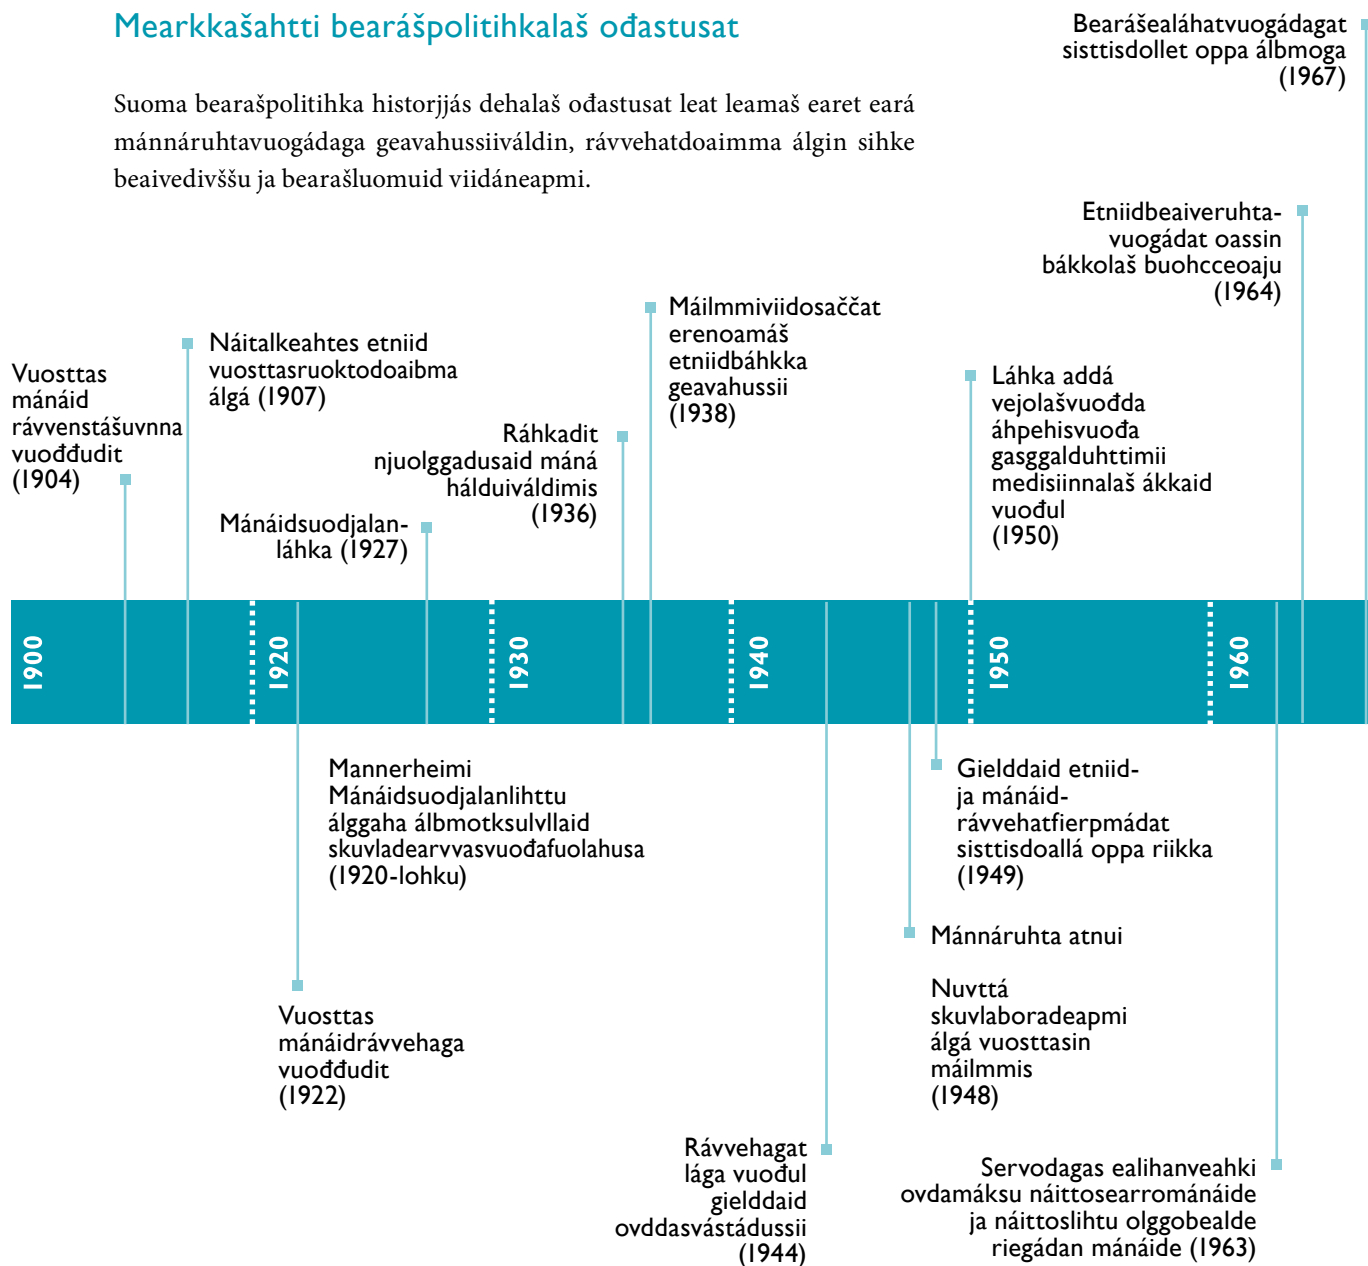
Mearkkašahtti bearášpolitihkalaš ođastusat

Suoma bearašpolitihkka historjjás dehalaš ođastusat leat leamaš earet eará mánnáruhtavuogádaga geavahussiiváldin, rávvehatdoaimma álgin sihke beaivedivššu ja bearašluomuid viidáneapmi.

Bearášealáhatvuogádagat sisttisdollet oppa álbmoga (1967)

Etniidbeaiveruhtavuogádat oassin bákkolaš buohcceoaju (1964)

Vuosttas mánáid rávvenstášuvnna vuođđudit (1904)

Náitalkeahtes etniid vuosttasruoktodoaibma álgá (1907)

Máilmmiviidosaččat erenoamáš etniidbáhkka geavahussii (1938)

Ráhkadit njuolggadusaid máná hálduiváldimis (1936)

Láhka addá vejolašvuođa áhpehisvuođa gasggalduhttimii medisiinnalaš ákkaid vuođul (1950)

Mánáidsuodjalanláhka (1927)

1900

1920

1930

1940

1950

1960

Mannerheimi Mánáidsuodjalanlihttu álggaha álbmotksulvllaid skuvladearvvasvuođafuolahusa (1920-lohku)

Gielddaid etniid- ja mánáidrávvehatfierpmádat sisttisdoallá oppa riikka (1949)

Mánnáruhta atnui

Nuvttá skuvlaboradeapmi álgá vuosttasin máilmmis (1948)

Vuosttas mánáidrávvehaga vuođđudit (1922)

Rávvehagat lága vuođul gielddaid ovddasvástádussii (1944)

Servodagas ealihanveahki ovdamáksu náittosearrománáide ja náittoslihtu olggobealde riegádan mánáide (1963)